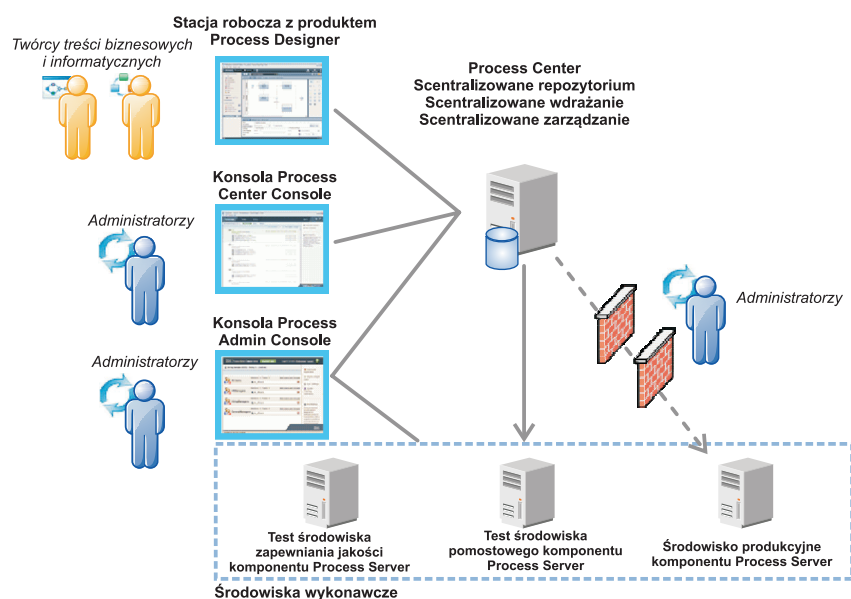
Stacja robocza z produktem Process Designer

Twórcy treści biznesowych i informatycznych

Process Center
Scentralizowane repozytorium
Scentralizowane wdrażanie
Scentralizowane zarządzanie

Konsola Process Center Console

Administratorzy

Administratorzy

Konsola Process Admin Console

Administratorzy

Test środowiska zapewniania jakości komponentu Process Server

Test środowiska pomostowego komponentu Process Server

Środowisko produkcyjne komponentu Process Server

Środowiska wykonawcze